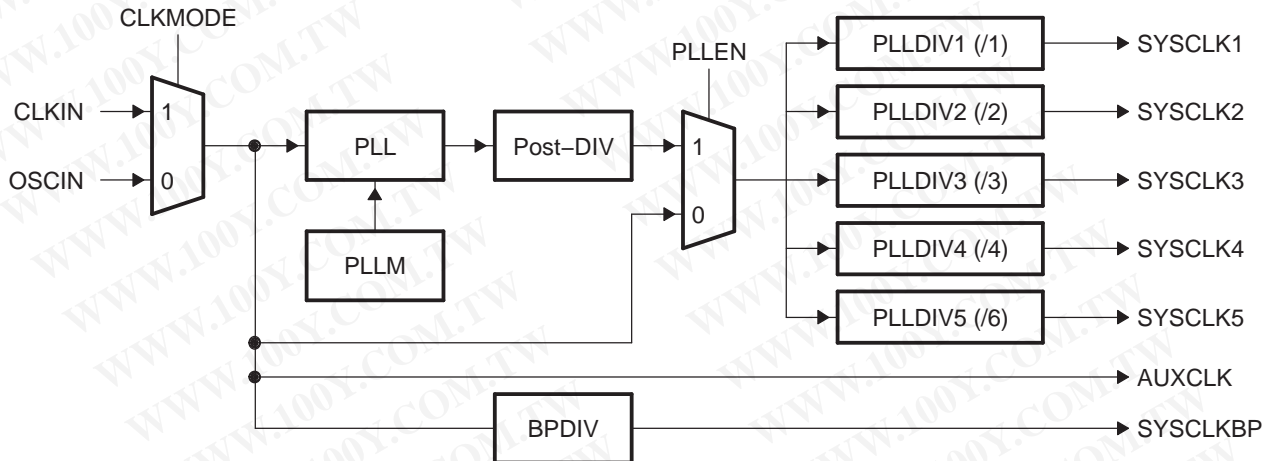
CLKMODE

CLKIN
1
OSCIN
0

PLL

PLLM

Post−DIV

PLLEN
1
0

PLLDIV1 (/1)
SYSCLK1
PLLDIV2 (/2)
SYSCLK2
PLLDIV3 (/3)
SYSCLK3
PLLDIV4 (/4)
SYSCLK4
PLLDIV5 (/6)
SYSCLK5

AUXCLK

BPDIV
SYSCLKBP

WWW.100Y.COM.TW